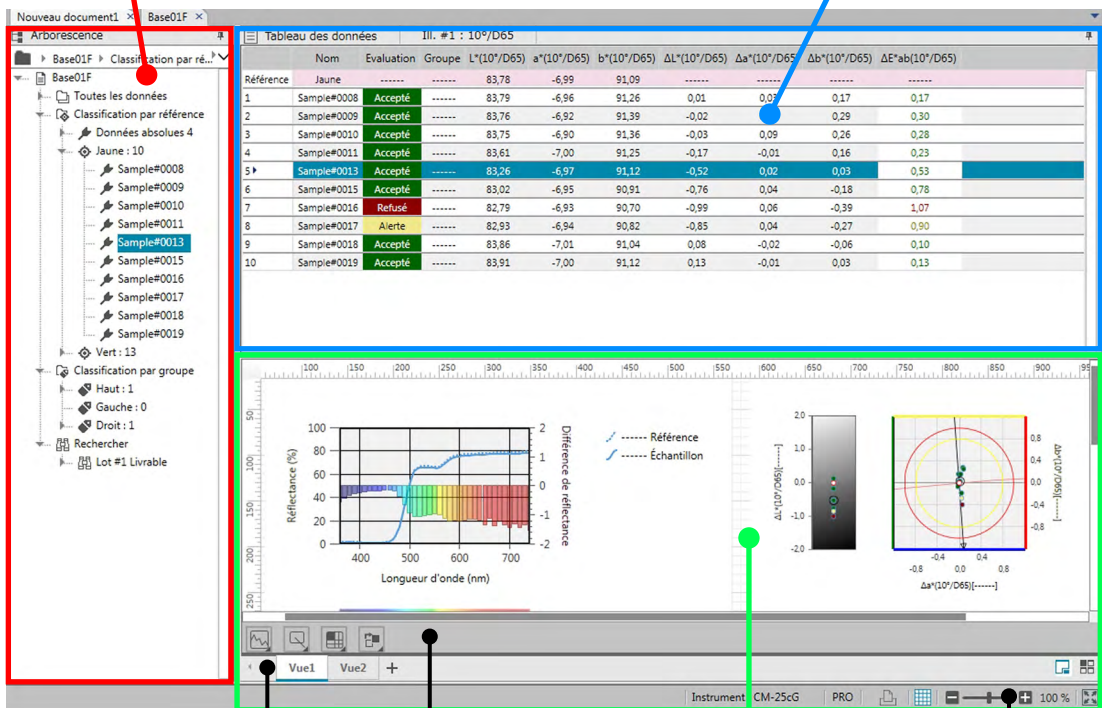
Nouveau document1 × Base01F ×

Arborescence

Base01F ▸ Classification par ré...

Base01F
Toutes les données
Classification par référence
Données absolues 4
Jaune : 10
Sample#0008
Sample#0009
Sample#0010
Sample#0011
Sample#0013
Sample#0015
Sample#0016
Sample#0017
Sample#0018
Sample#0019
Vert : 13
Classification par groupe
Haut : 1
Gauche : 0
Droit : 1
Rechercher
Lot #1 Livrable

Tableau des données Ill. #1 : 10°/D65

| | Nom | Evaluation | Groupe | L*(10°/D65) | a*(10°/D65) | b*(10°/D65) | ΔL*(10°/D65) | Δa*(10°/D65) | Δb*(10°/D65) | ΔE*ab(10°/D65) |
|---|---|---|---|---|---|---|---|---|---|---|
| Référence | Jaune | ------ | ------ | 83,78 | -6,99 | 91,09 | ------ | ------ | ------ | ------ |
| 1 | Sample#0008 | Accepté | ------ | 83,79 | -6,96 | 91,26 | 0,01 | 0,03 | 0,17 | 0,17 |
| 2 | Sample#0009 | Accepté | ------ | 83,76 | -6,92 | 91,39 | -0,02 | | 0,29 | 0,30 |
| 3 | Sample#0010 | Accepté | ------ | 83,75 | -6,90 | 91,36 | -0,03 | 0,09 | 0,26 | 0,28 |
| 4 | Sample#0011 | Accepté | ------ | 83,61 | -7,00 | 91,25 | -0,17 | -0,01 | 0,16 | 0,23 |
| 5 | Sample#0013 | Accepté | ------ | 83,26 | -6,97 | 91,12 | -0,52 | 0,02 | 0,03 | 0,53 |
| 6 | Sample#0015 | Accepté | ------ | 83,02 | -6,95 | 90,91 | -0,76 | 0,04 | -0,18 | 0,78 |
| 7 | Sample#0016 | Refusé | ------ | 82,79 | -6,93 | 90,70 | -0,99 | 0,06 | -0,39 | 1,07 |
| 8 | Sample#0017 | Alerte | ------ | 82,93 | -6,94 | 90,82 | -0,85 | 0,04 | -0,27 | 0,90 |
| 9 | Sample#0018 | Accepté | ------ | 83,86 | -7,01 | 91,04 | 0,08 | -0,02 | -0,06 | 0,10 |
| 10 | Sample#0019 | Accepté | ------ | 83,91 | -7,00 | 91,12 | 0,13 | -0,01 | 0,03 | 0,13 |

100 150 200 250 300 350 400 450 500 550 600 650 700 750 800 850 900 950

100
80
60
40
20
0
Reflectance (%)
400 500 600 700
Longueur d'onde (nm)
2
1
0
-1
-2
Différence de réflectance
------ Référence
------ Échantillon

2.0
1.0
0.0
-1.0
-2.0
ΔL*(10°/D65)[------]

0.8
0.4
0.0
-0.4
-0.8
Δb*(10°/D65)[------]
-0.8 -0.4 0.0 0.4 0.8
Δa*(10°/D65)[------]

Vue1 Vue2 +

Instrument : CM-25cG PRO 100 %